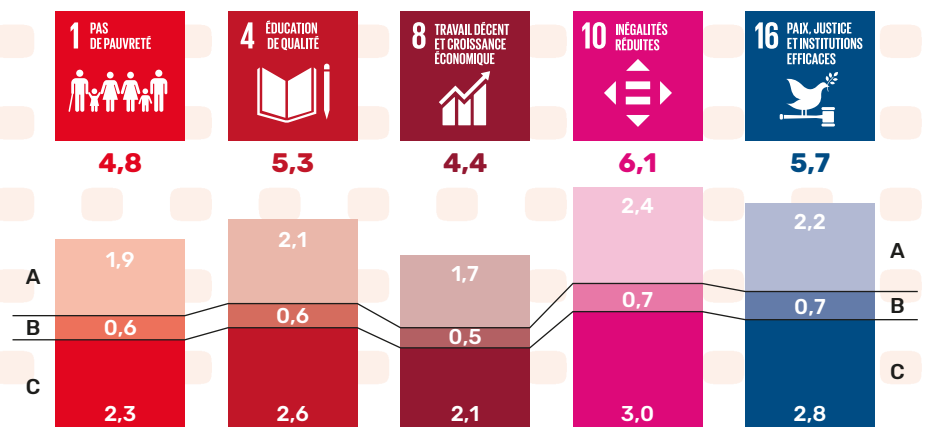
1 PAS DE PAUVRETÉ

4 ÉDUCATION DE QUALITÉ

8 TRAVAIL DÉCENT ET CROISSANCE ÉCONOMIQUE

10 INÉGALITÉS RÉDUITES

16 PAIX, JUSTICE ET INSTITUTIONS EFFICACES

4,8

5,3

4,4

6,1

5,7

A

B

C

1,9

0,6

2,3

2,1

0,6

2,6

1,7

0,5

2,1

2,4

0,7

3,0

2,2

0,7

2,8

A

B

C